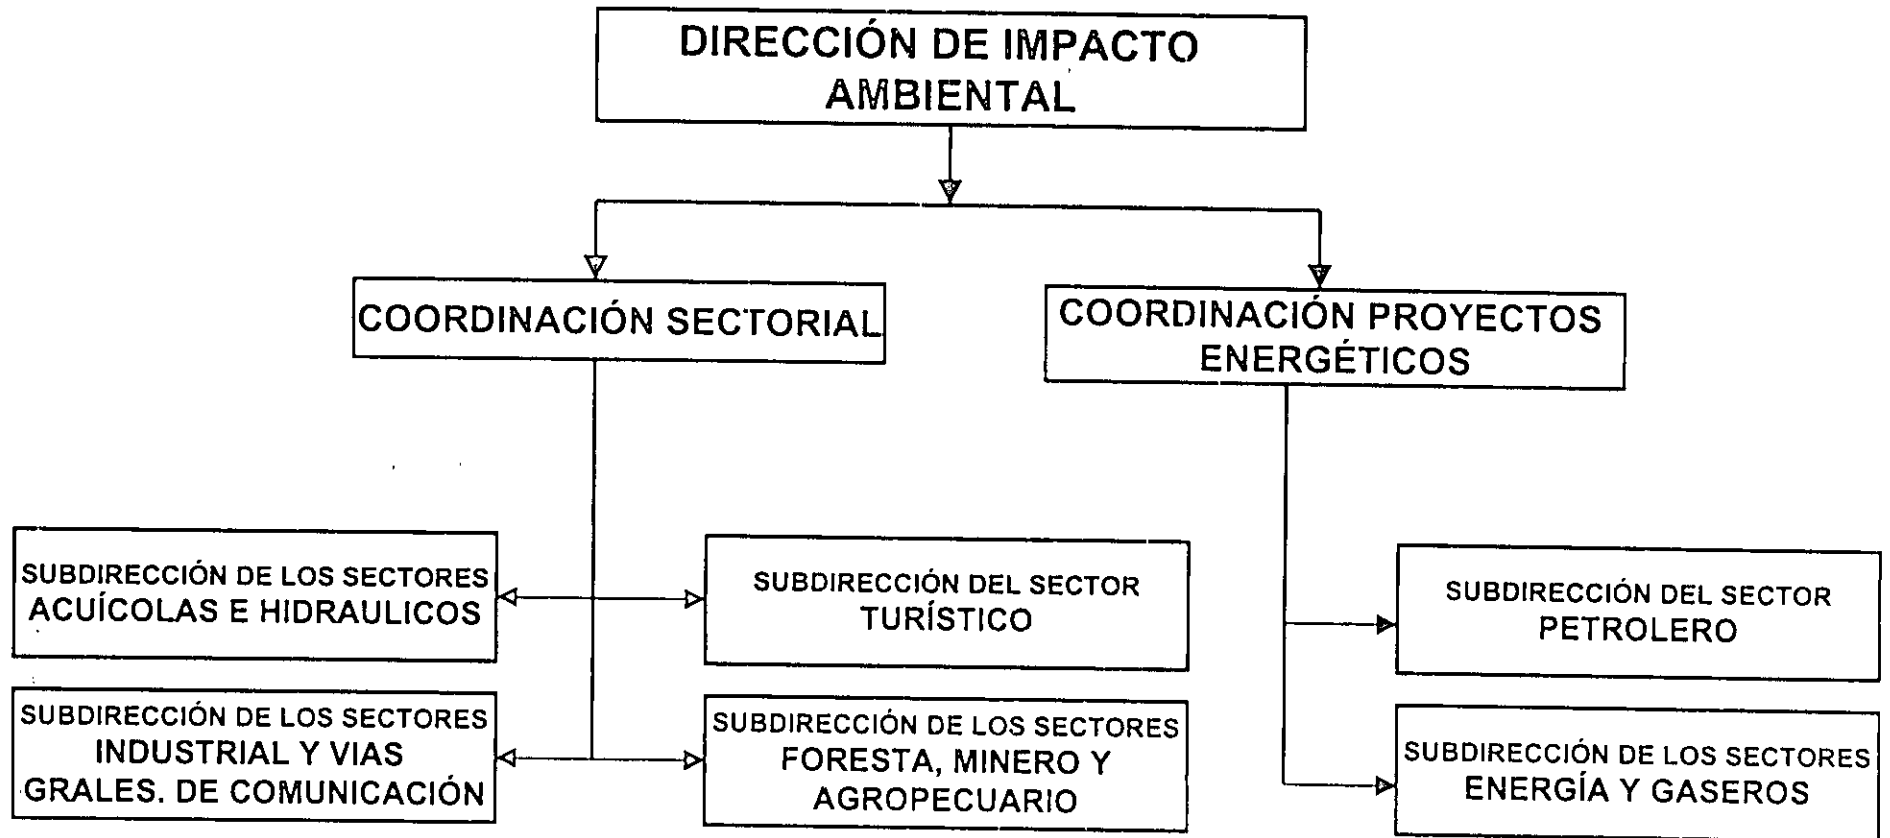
DIRECCIÓN DE IMPACTO AMBIENTAL

COORDINACIÓN SECTORIAL

COORDINACIÓN PROYECTOS ENERGÉTICOS

SUBDIRECCIÓN DE LOS SECTORES ACUÍCOLAS E HIDRAULICOS

SUBDIRECCIÓN DEL SECTOR TURÍSTICO

SUBDIRECCIÓN DE LOS SECTORES INDUSTRIAL Y VIAS GRALES. DE COMUNICACIÓN

SUBDIRECCIÓN DE LOS SECTORES FORESTA, MINERO Y AGROPECUARIO

SUBDIRECCIÓN DEL SECTOR PETROLERO

SUBDIRECCIÓN DE LOS SECTORES ENERGÍA Y GASEROS